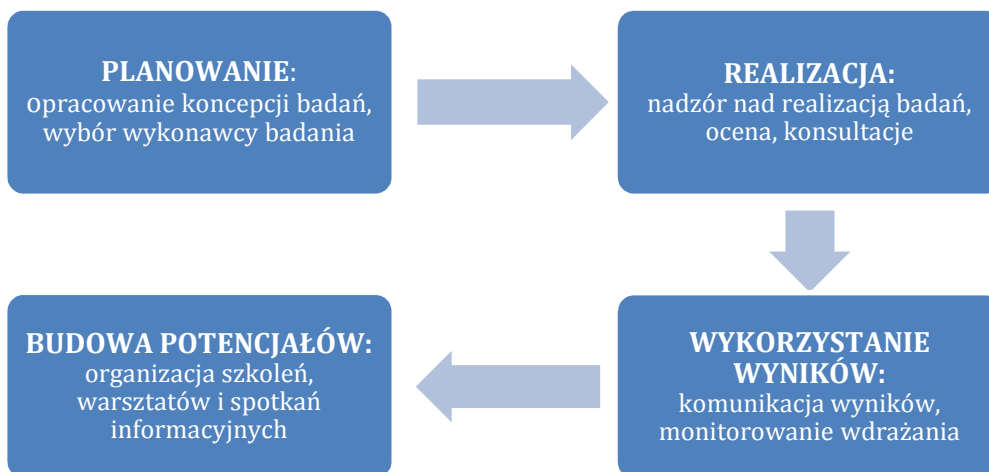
PLANOWANIE: opracowanie koncepcji badań, wybór wykonawcy badania

REALIZACJA: nadzór nad realizacją badań, ocena, konsultacje

WYKORZYSTANIE WYNIKÓW: komunikacja wyników, monitorowanie wdrażania

BUDOWA POTENCJAŁÓW: organizacja szkoleń, warsztatów i spotkań informacyjnych